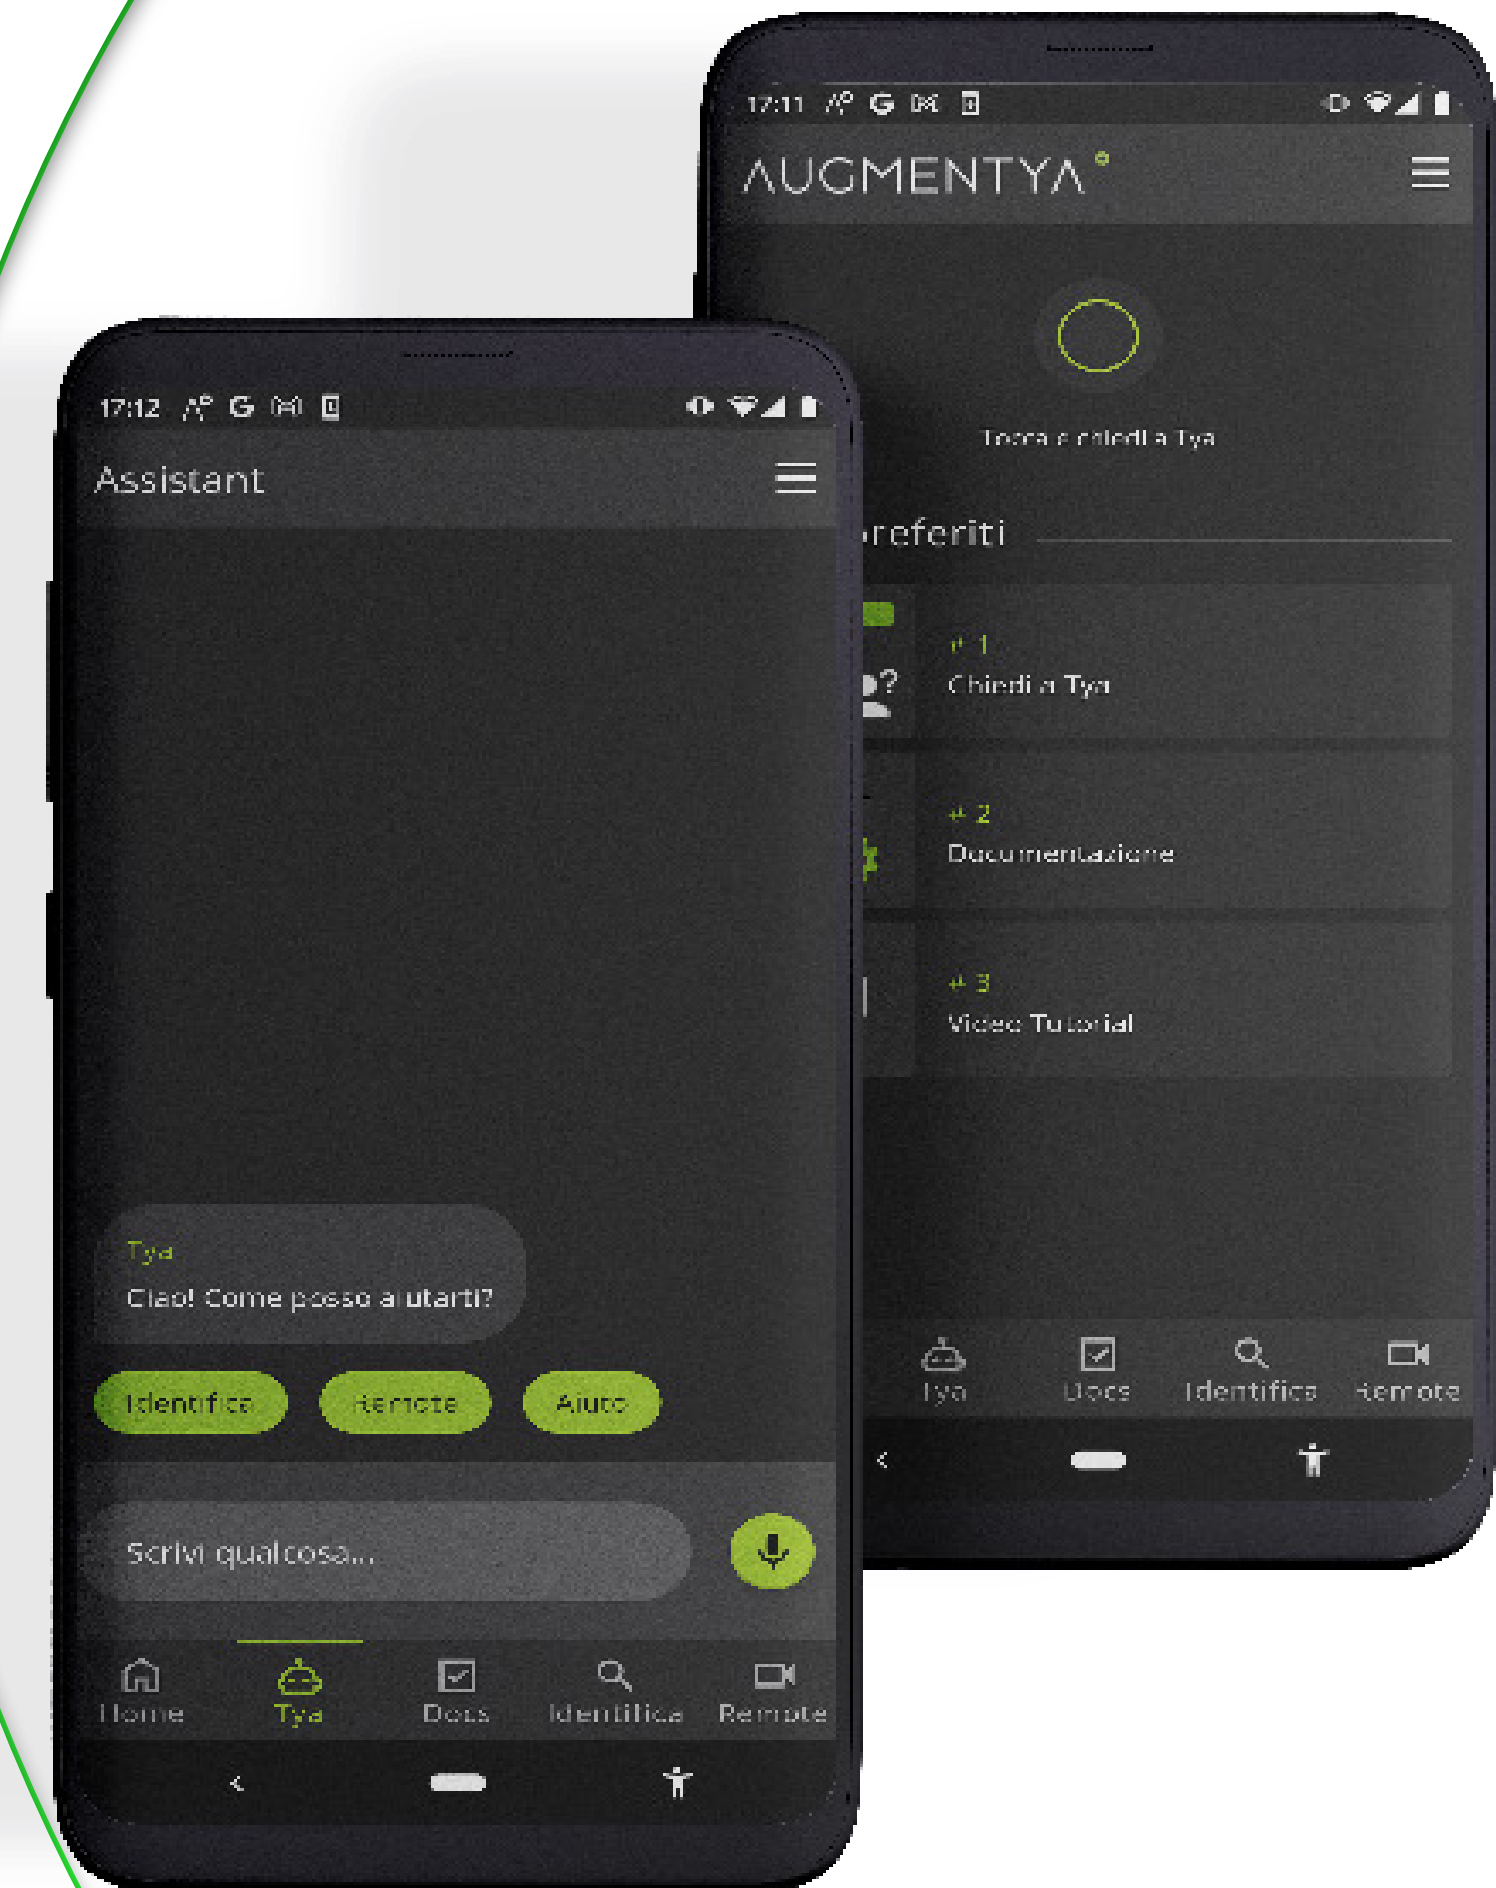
17:12

Assistant

Tya
Ciao! Come posso aiutarti?

Identifica Remote Aiuto

Scrivi qualcosa...

Home Tya Docs Identifica Remote

17:11

AUGMENTYA

Tocca e chiedi a Tya

referiti

# 1
Chiedi a Tya

# 2
Documentazione

# 3
Video Tutorial

Tya Docs Identifica Remote